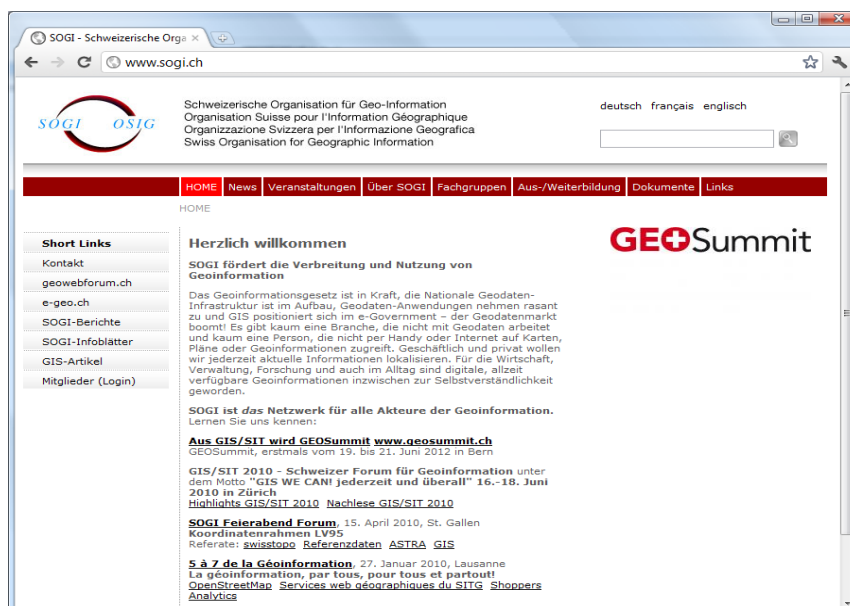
SOGI - Schweizerische Orga ×

www.sogi.ch

SOGI OSIG

Schweizerische Organisation für Geo-Information
Organisation Suisse pour l'Information Géographique
Organizzazione Svizzera per l'Informazione Geografica
Swiss Organisation for Geographic Information

deutsch français englisch

HOME News Veranstaltungen Über SOGI Fachgruppen Aus-/Weiterbildung Dokumente Links

HOME

Short Links
Kontakt
geowebforum.ch
e-geo.ch
SOGI-Berichte
SOGI-Infoblätter
GIS-Artikel
Mitglieder (Login)

Herzlich willkommen

GEOSummit

SOGI fördert die Verbreitung und Nutzung von Geoinformation

Das Geoinformationsgesetz ist in Kraft, die Nationale Geodaten-Infrastruktur ist im Aufbau, Geodaten-Anwendungen nehmen rasant zu und GIS positioniert sich im e-Government – der Geodatenmarkt boomt! Es gibt kaum eine Branche, die nicht mit Geodaten arbeitet und kaum eine Person, die nicht per Handy oder Internet auf Karten, Pläne oder Geoinformationen zugreift. Geschäftlich und privat wollen wir jederzeit aktuelle Informationen lokalisieren. Für die Wirtschaft, Verwaltung, Forschung und auch im Alltag sind digitale, allzeit verfügbare Geoinformationen inzwischen zur Selbstverständlichkeit geworden.

SOGI ist das Netzwerk für alle Akteure der Geoinformation. Lernen Sie uns kennen:

Aus GIS/SIT wird GEOSummit www.geosummit.ch
GEOSummit, erstmals vom 19. bis 21. Juni 2012 in Bern

GIS/SIT 2010 - Schweizer Forum für Geoinformation unter dem Motto "GIS WE CAN! jederzeit und überall" 16.-18. Juni 2010 in Zürich
Highlights GIS/SIT 2010 Nachlese GIS/SIT 2010

SOGI Feierabend Forum, 15. April 2010, St. Gallen
Koordinatenrahmen LV95
Referate: swisstopo Referenzdaten ASTRA GIS

5 à 7 de la Géoinformation, 27. Januar 2010, Lausanne
La géoinformation, par tous, pour tous et partout!
OpenStreetMap Services web géographiques du SITG Shoppers Analytics